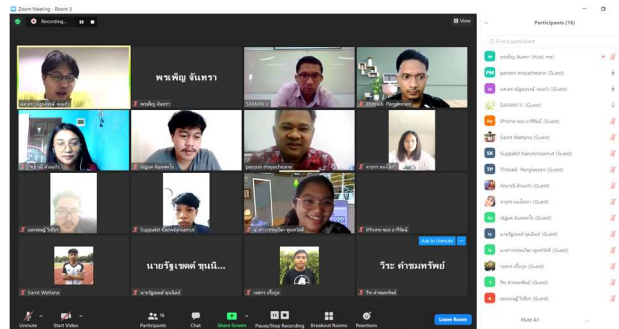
Zoom Meeting - Room 3

Recording...

View

พรเพ็ญ จันทรา

SAMAN V.

Thitisak Pengkesan

patson mayacheane

Sarot Wattana

Suppakit Kaewbramsamut

นายรัฐเขตต์ ชุนนิ...

วีระ คำชมทรัพย์

iPhone ของ อารีรัตน์

Ask to Unmute

Unmute

Start Video

Participants 16

Chat

Share Screen

Pause/Stop Recording

Breakout Rooms

Reactions

Leave Room

Participants (16)

Find a participant

พรเพ็ญ จันทรา (Host, me)

patson mayacheane (Guest)

SAMAN V. (Guest)

iPhone ของ อารีรัตน์ (Guest)

Sarot Wattana (Guest)

Suppakit Kaewbramsamut (Guest)

Thitisak Pengkesan (Guest)

วีระ คำชมทรัพย์ (Guest)

Mute All